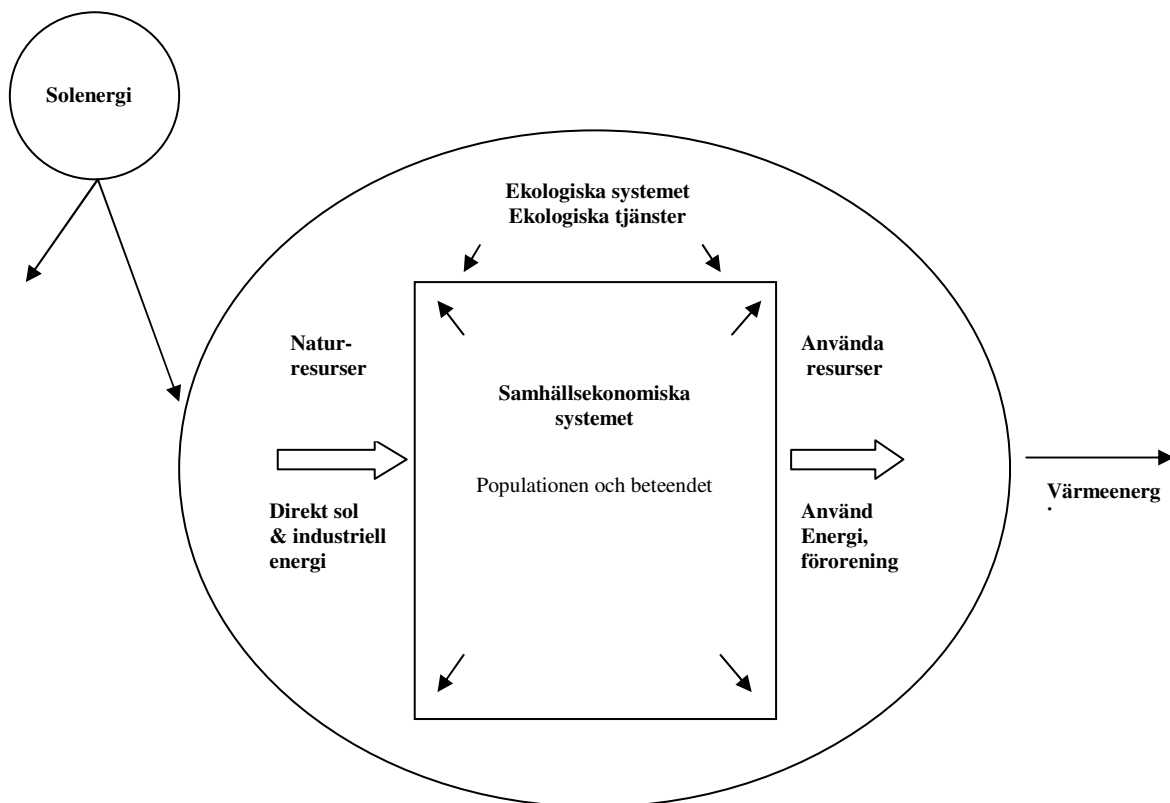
Solenergi

Ekologiska systemet
Ekologiska tjänster

Naturresurser

Samhällsekonomiska systemet

Populationen och beteendet

Använda resurser

Direkt sol & industriell energi

Använd Energi, förorening

Värmeenerg